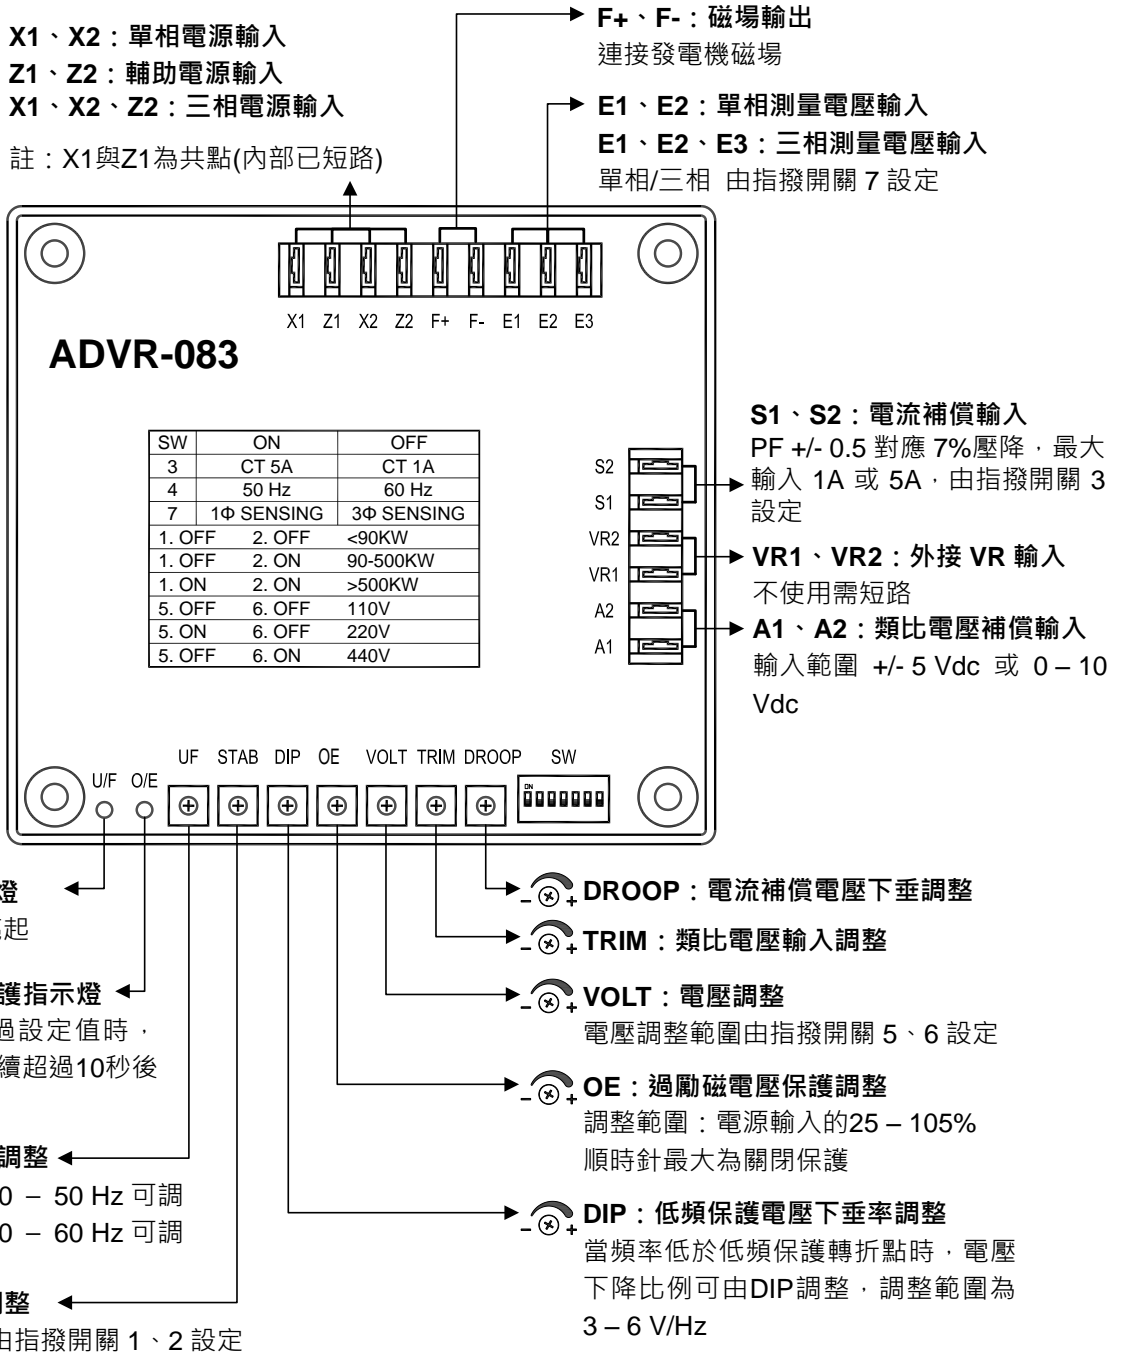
X1、X2：單相電源輸入
Z1、Z2：輔助電源輸入
X1、X2、Z2：三相電源輸入

註：X1與Z1為共點(內部已短路)

F+、F-：磁場輸出
連接發電機磁場

E1、E2：單相測量電壓輸入
E1、E2、E3：三相測量電壓輸入
單相/三相 由指撥開關 7 設定

X1 Z1 X2 Z2 F+ F- E1 E2 E3

ADVR-083

| SW | ON | OFF |
|---|---|---|
| 3 | CT 5A | CT 1A |
| 4 | 50 Hz | 60 Hz |
| 7 | 1Φ SENSING | 3Φ SENSING |
| 1. OFF | 2. OFF | <90KW |
| 1. OFF | 2. ON | 90-500KW |
| 1. ON | 2. ON | >500KW |
| 5. OFF | 6. OFF | 110V |
| 5. ON | 6. OFF | 220V |
| 5. OFF | 6. ON | 440V |

S2
S1
VR2
VR1
A2
A1

S1、S2：電流補償輸入
PF +/- 0.5 對應 7%壓降，最大輸入 1A 或 5A，由指撥開關 3 設定

VR1、VR2：外接 VR 輸入
不使用需短路

A1、A2：類比電壓補償輸入
輸入範圍 +/- 5 Vdc 或 0 – 10 Vdc

UF STAB DIP OE VOLT TRIM DROOP SW

U/F O/E

ON

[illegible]燈
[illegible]起

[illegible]護指示燈
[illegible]過設定值時，
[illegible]續超過10秒後

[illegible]調整
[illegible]0 – 50 Hz 可調
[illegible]0 – 60 Hz 可調

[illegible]調整
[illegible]由指撥開關 1、2 設定

DROOP：電流補償電壓下垂調整

TRIM：類比電壓輸入調整

VOLT：電壓調整
電壓調整範圍由指撥開關 5、6 設定

OE：過勵磁電壓保護調整
調整範圍：電源輸入的25 – 105%
順時針最大為關閉保護

DIP：低頻保護電壓下垂率調整
當頻率低於低頻保護轉折點時，電壓下降比例可由DIP調整，調整範圍為 3 – 6 V/Hz